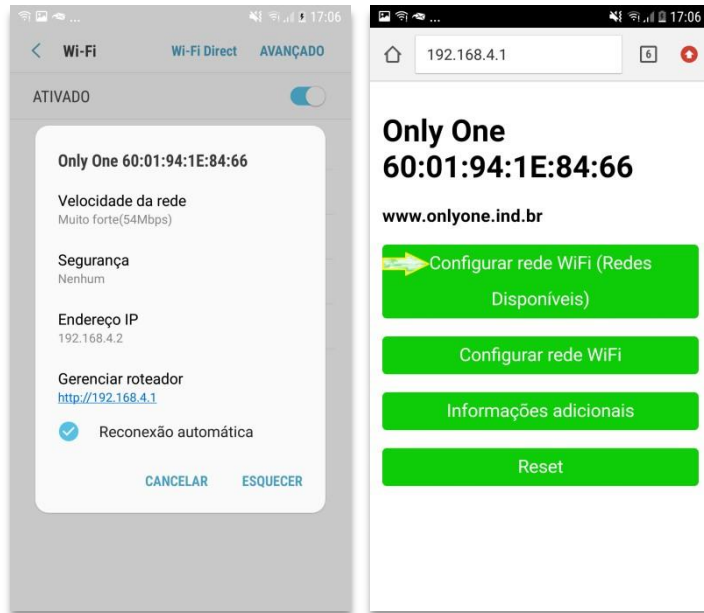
17:06

Wi-Fi Wi-Fi Direct AVANÇADO

ATIVADO

Only One 60:01:94:1E:84:66

Velocidade da rede
Muito forte(54Mbps)

Segurança
Nenhum

Endereço IP
192.168.4.2

Gerenciar roteador
http://192.168.4.1

Reconexão automática

CANCELAR ESQUECER

17:06

192.168.4.1 6

Only One 60:01:94:1E:84:66

www.onlyone.ind.br

Configurar rede WiFi (Redes Disponíveis)

Configurar rede WiFi

Informações adicionais

Reset